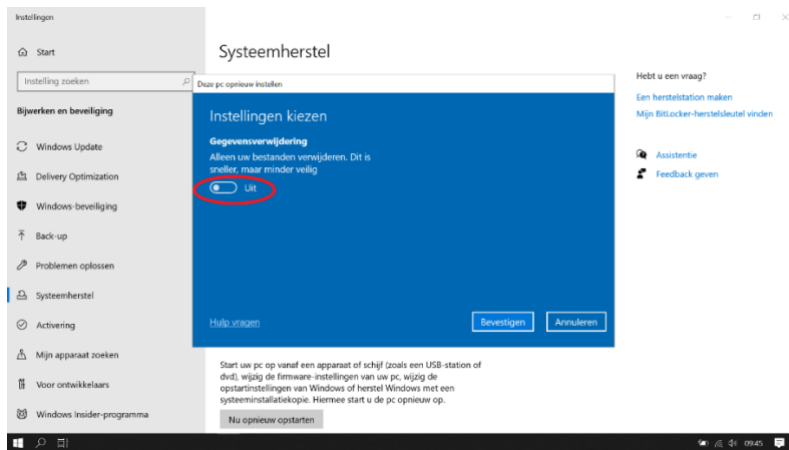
Instellingen

Start

Instelling zoeken

Bijwerken en beveiliging

Windows Update

Delivery Optimization

Windows-beveiliging

Back-up

Problemen oplossen

Systeemherstel

Activering

Mijn apparaat zoeken

Voor ontwikkelaars

Windows Insider-programma

Systeemherstel

Deze pc opnieuw instellen

Instellingen kiezen

Gegevensverwijdering

Alleen uw bestanden verwijderen. Dit is sneller, maar minder veilig

Uit

Hulp vragen

Bevestigen

Annuleren

Start uw pc op vanaf een apparaat of schijf (zoals een USB-station of dvd), wijzig de firmware-instellingen van uw pc, wijzig de opstartinstellingen van Windows of herstel Windows met een systeeminstallatiekopie. Hiermee start u de pc opnieuw op.

Nu opnieuw opstarten

Hebt u een vraag?

Een herstelstation maken

Mijn BitLocker-herstelsleutel vinden

Assistentie

Feedback geven

09:45